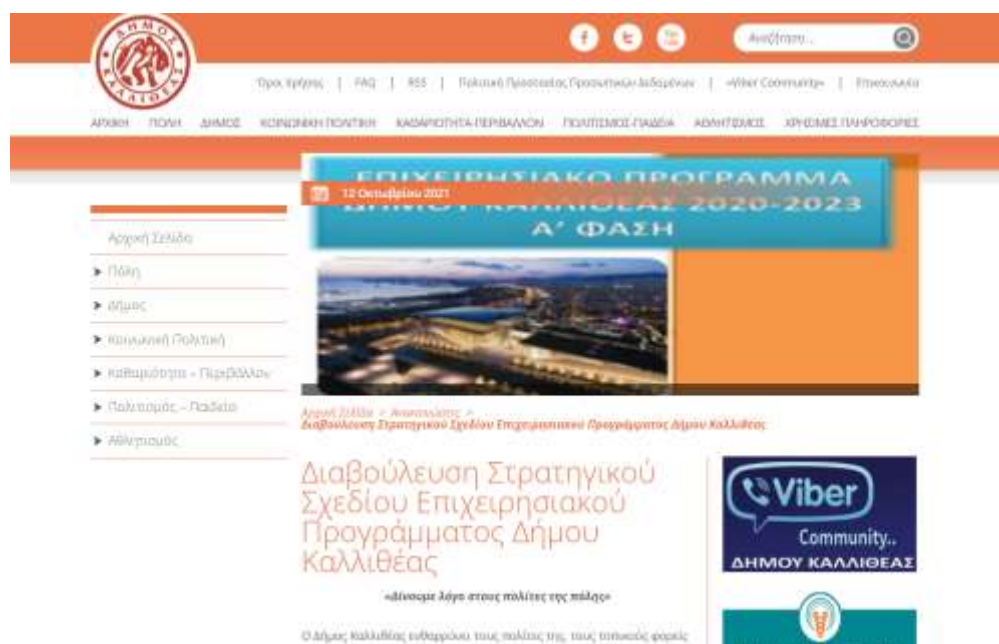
ΔΗΜΟΣ ΚΑΛΛΙΘΕΑΣ

Αναζήτηση...

Όροι Χρήσης | FAQ | RSS | Πολιτική Προστασίας Προσωπικών Δεδομένων | «Viber Community» | Επικοινωνία

ΑΡΧΙΚΗ ΠΟΛΗ ΔΗΜΟΣ ΚΟΙΝΩΝΙΚΗ ΠΟΛΙΤΙΚΗ ΚΑΘΑΡΙΟΤΗΤΑ-ΠΕΡΙΒΑΛΛΟΝ ΠΟΛΙΤΙΣΜΟΣ-ΠΑΙΔΕΙΑ ΑΘΛΗΤΙΣΜΟΣ ΧΡΗΣΙΜΕΣ ΠΛΗΡΟΦΟΡΙΕΣ

ΕΠΙΧΕΙΡΗΣΙΑΚΟ ΠΡΟΓΡΑΜΜΑ ΔΗΜΟΥ ΚΑΛΛΙΘΕΑΣ 2020-2023 Α' ΦΑΣΗ

12 Οκτωβρίου 2021

Αρχική Σελίδα
Πόλη
Δήμος
Κοινωνική Πολιτική
Καθαριότητα - Περιβάλλον
Πολιτισμός - Παιδεία
Αθλητισμός

Αρχική Σελίδα > Ανακοινώσεις > Διαβούλευση Στρατηγικού Σχεδίου Επιχειρησιακού Προγράμματος Δήμου Καλλιθέας

Διαβούλευση Στρατηγικού Σχεδίου Επιχειρησιακού Προγράμματος Δήμου Καλλιθέας

«Δίνουμε λόγο στους πολίτες της πόλης»

Ο Δήμος Καλλιθέας ενθαρρύνει τους πολίτες της, τους τοπικούς φορείς

Viber Community.. ΔΗΜΟΥ ΚΑΛΛΙΘΕΑΣ